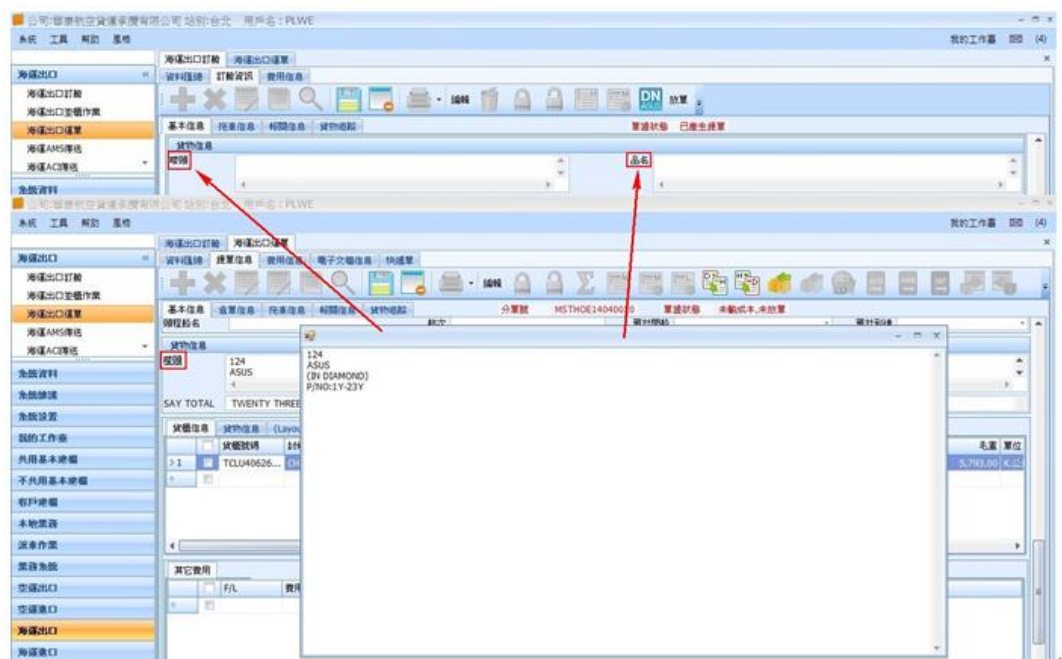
公司:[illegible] 站别:台北 用户名:PLWE

系統 工具 幫助 風格

我的工作區 (4)

海運出口

海運出口訂艙
海運出口整櫃作業
海運出口提單
海運AMS傳送
海運ACI傳送

急設資料

海運出口訂艙 海運出口提單

資料連接 訂艙資訊 費用信息

編輯 放單

基本信息 拖車信息 報關信息 貨物追蹤

單據狀態 已產生提單

貨物信息

嘜頭

品名

公司:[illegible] 站别:台北 用户名:PLWE

系統 工具 幫助 風格

我的工作區 (4)

海運出口訂艙 海運出口提單

資料連接 提單信息 費用信息 電子文檔信息 快遞單

海運出口
海運出口訂艙
海運出口整櫃作業
海運出口提單
海運AMS傳送
海運ACI傳送

急設資料
急設維護
急設設置
我的工作臺
共用基本維護
不共用基本維護
客戶維護
本地業務
流程作業
業務急設
空運出口
空運進口
海運出口
海運進口

基本信息 查單信息 拖車信息 報關信息 貨物追蹤

分單號 MSTHOE14040010 單據狀態 未做成本,未放單

貨物信息

嘜頭

124
ASUS

SAY TOTAL TWENTY THREE

貨櫃信息 貨物信息 (Layou

貨櫃號碼

>1 TCLU40626...

毛重 單位
5,793.00 K

其它費用

F/L 費用

124
ASUS
(IN DIAMOND)
P/NO:1Y-23Y